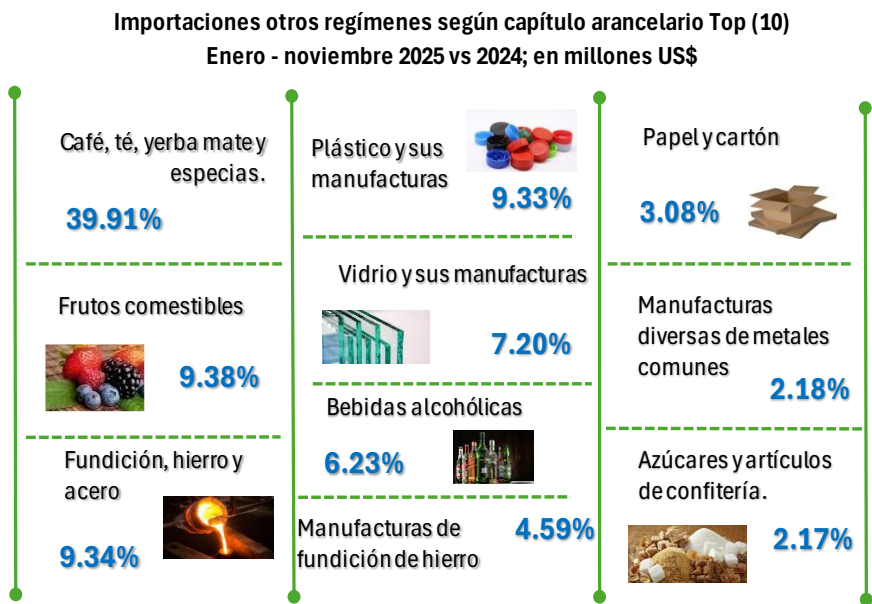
Importaciones otros regímenes según capítulo arancelario Top (10)
Enero - noviembre 2025 vs 2024; en millones US$

Café, té, yerba mate y especias.
39.91%

Frutos comestibles
9.38%

Fundición, hierro y acero
9.34%

Plástico y sus manufacturas
9.33%

Vidrio y sus manufacturas
7.20%

Bebidas alcohólicas
6.23%

Manufacturas de fundición de hierro
4.59%

Papel y cartón
3.08%

Manufacturas diversas de metales comunes
2.18%

Azúcares y artículos de confitería.
2.17%